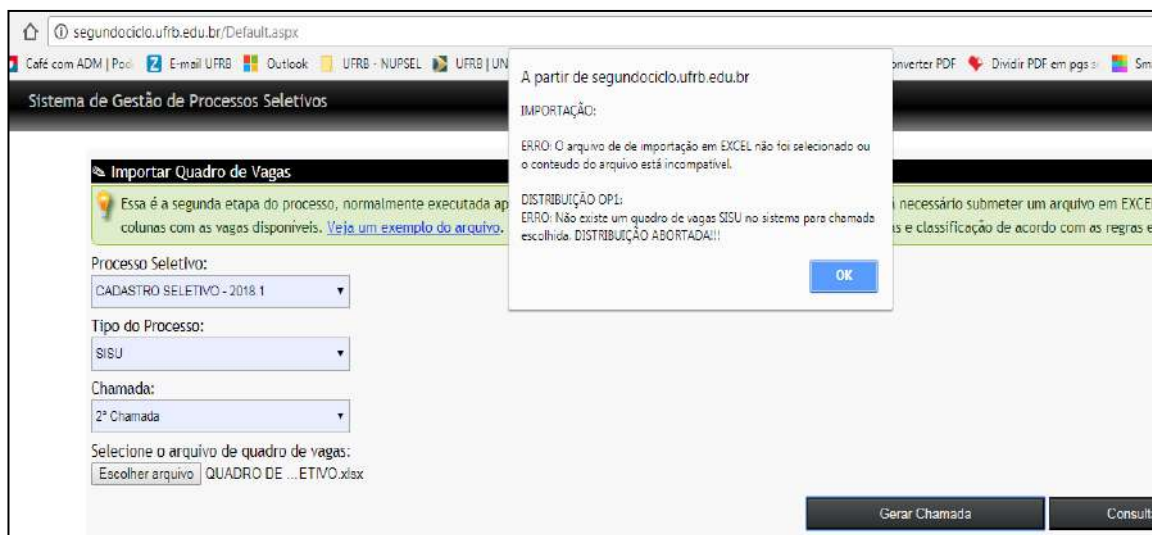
segundociclo.ufrb.edu.br/Default.aspx

Café com ADM | Poc E-mail UFRB Outlook UFRB - NUPSEL UFRB | UN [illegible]nverter PDF Dividir PDF em pgs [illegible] Sm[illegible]

Sistema de Gestão de Processos Seletivos

Importar Quadro de Vagas

Essa é a segunda etapa do processo, normalmente executada ap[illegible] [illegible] necessário submeter um arquivo em EXCE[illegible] colunas com as vagas disponíveis. Veja um exemplo do arquivo. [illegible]s e classificação de acordo com as regras e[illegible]

Processo Seletivo:
CADASTRO SELETIVO - 2018.1

Tipo do Processo:
SISU

Chamada:
2ª Chamada

Selecione o arquivo de quadro de vagas:
Escolher arquivo QUADRO DE ...ETIVO.xlsx

Gerar Chamada

Consult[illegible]

A partir de segundociclo.ufrb.edu.br

IMPORTAÇÃO:

ERRO: O arquivo de de importação em EXCEL não foi selecionado ou o conteudo do arquivo está incompatível.

DISTRIBUIÇÃO OP1:
ERRO: Não existe um quadro de vagas SISU no sistema para chamada escolhida. DISTRIBUIÇÃO ABORTADA!!!

OK